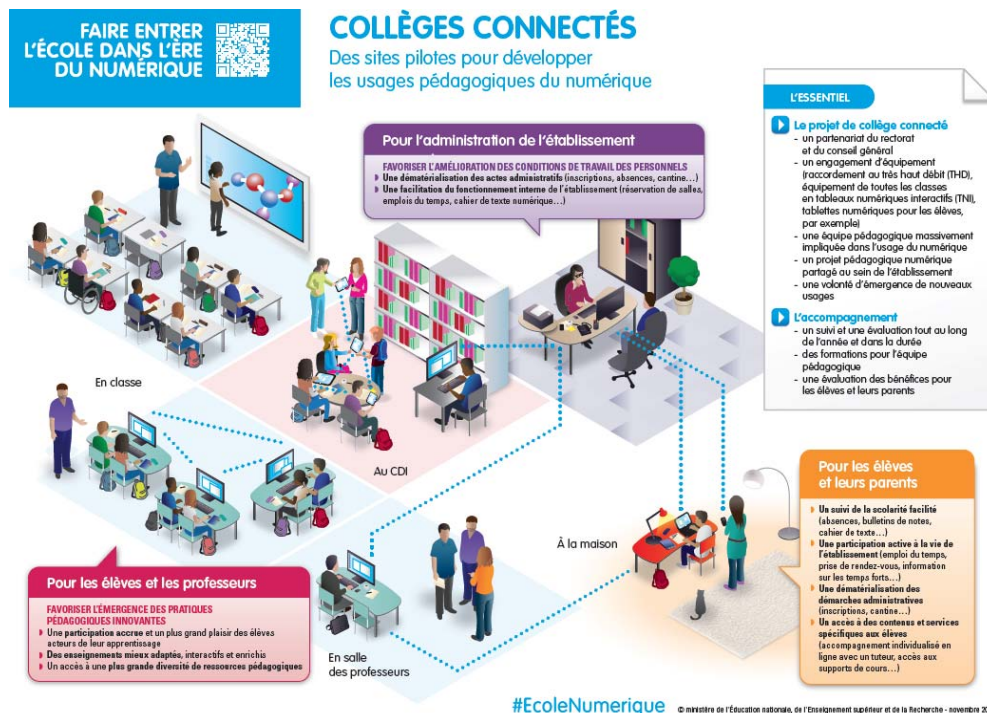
FAIRE ENTRER L'ÉCOLE DANS L'ÈRE DU NUMÉRIQUE

COLLÈGES CONNECTÉS

Des sites pilotes pour développer les usages pédagogiques du numérique

L'ESSENTIEL

Le projet de collège connecté
- un partenariat du rectorat et du conseil général
- un engagement d'équipement (raccordement au très haut débit (THD), équipement de toutes les classes en tableaux numériques interactifs (TNI), tablettes numériques pour les élèves, par exemple)
- une équipe pédagogique massivement impliquée dans l'usage du numérique
- un projet pédagogique numérique partagé au sein de l'établissement
- une volonté d'émergence de nouveaux usages

L'accompagnement
- un suivi et une évaluation tout au long de l'année et dans la durée
- des formations pour l'équipe pédagogique
- une évaluation des bénéfices pour les élèves et leurs parents

Pour l'administration de l'établissement

FAVORISER L'AMÉLIORATION DES CONDITIONS DE TRAVAIL DES PERSONNELS
Une dématérialisation des actes administratifs (inscriptions, absences, cantine...)
Une facilitation du fonctionnement interne de l'établissement (réservation de salles, emplois du temps, cahier de texte numérique...)

En classe

Au CDI

À la maison

En salle des professeurs

Pour les élèves et les professeurs

FAVORISER L'ÉMERGENCE DES PRATIQUES PÉDAGOGIQUES INNOVANTES
Une participation accrue et un plus grand plaisir des élèves acteurs de leur apprentissage
Des enseignements mieux adaptés, interactifs et enrichis
Un accès à une plus grande diversité de ressources pédagogiques

Pour les élèves et leurs parents

Un suivi de la scolarité facilité (absences, bulletins de notes, cahier de texte...)
Une participation active à la vie de l'établissement (emploi du temps, prise de rendez-vous, information sur les temps forts...)
Une dématérialisation des démarches administratives (inscriptions, cantine...)
Un accès à des contenus et services spécifiques aux élèves (accompagnement individualisé en ligne avec un tuteur, accès aux supports de cours...)

#EcoleNumerique

© ministère de l'Éducation nationale, de l'Enseignement supérieur et de la Recherche - novembre 2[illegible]